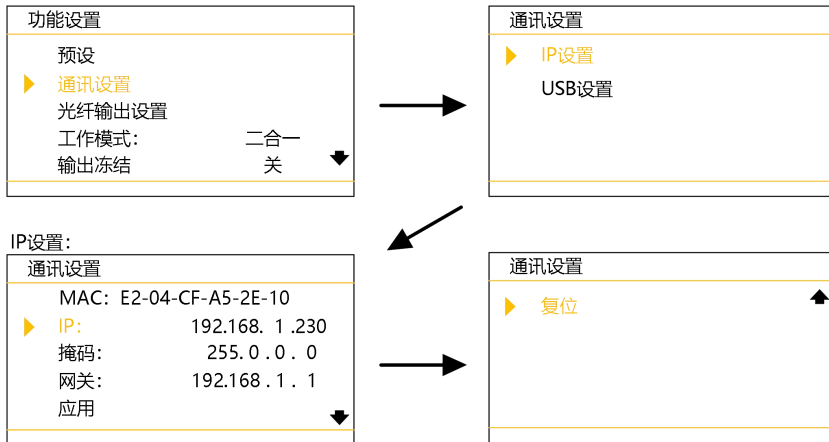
功能设置

预设

通讯设置

光纤输出设置

工作模式： 二合一

输出冻结 关

通讯设置

IP设置

USB设置

IP设置：

通讯设置

MAC: E2-04-CF-A5-2E-10

IP: 192.168. 1 .230

掩码: 255. 0 . 0 . 0

网关: 192.168 . 1 . 1

应用

通讯设置

复位